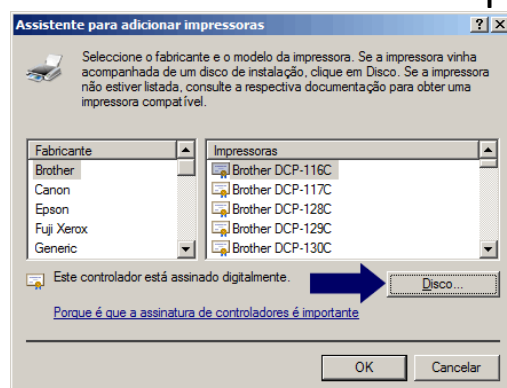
Assistente para adicionar impressoras

?

X

Seleccione o fabricante e o modelo da impressora. Se a impressora vinha acompanhada de um disco de instalação, clique em Disco. Se a impressora não estiver listada, consulte a respectiva documentação para obter uma impressora compatível.

Fabricante
Brother
Canon
Epson
Fuji Xerox
Generic

Impressoras
Brother DCP-116C
Brother DCP-117C
Brother DCP-128C
Brother DCP-129C
Brother DCP-130C

Este controlador está assinado digitalmente.

Disco...

Porque é que a assinatura de controladores é importante

OK

Cancelar